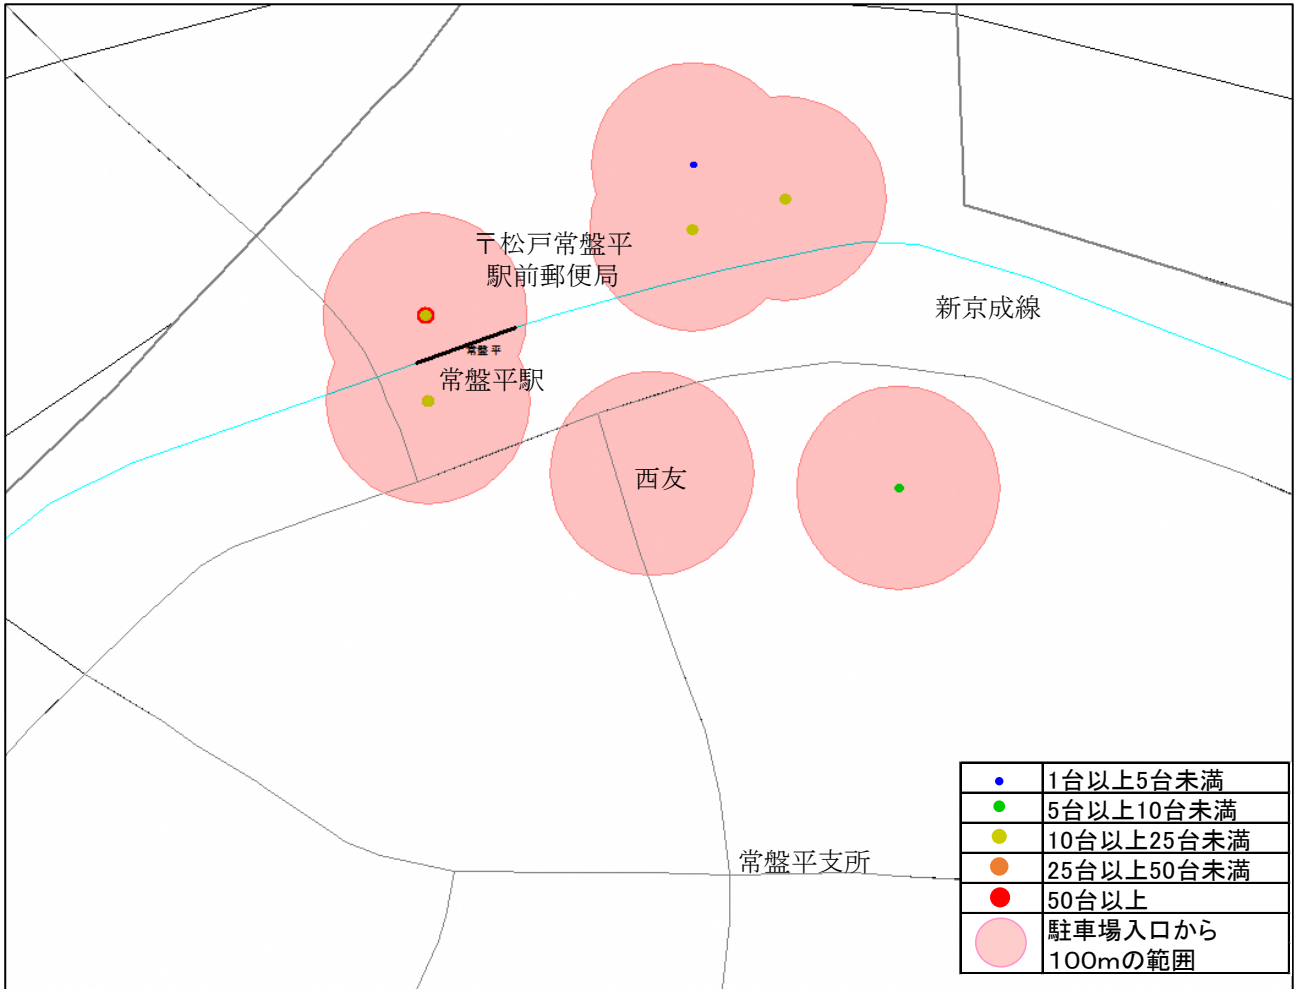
〒松戸常盤平
駅前郵便局

新京成線

常盤平

常盤平駅

西友

常盤平支所

|  |  |
|---|---|
|  | 1台以上5台未満 |
|  | 5台以上10台未満 |
|  | 10台以上25台未満 |
|  | 25台以上50台未満 |
|  | 50台以上 |
|  | 駐車場入口から 100mの範囲 |